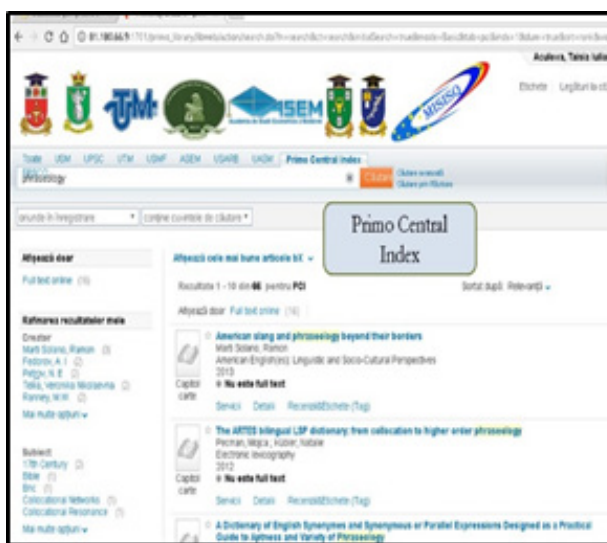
Aculova, Taisia Iulia

Etichete Legături ră

UTM

ASEM

MISISQ

Toate USM UPSC UTM USMF ASEM USARB UASM Primo Central Index

phraseology

Căutare

Căutare avansată
Căutare prin Răsfoire

oriunde în înregistrare ▾ conține cuvintele de căutare ▾

Primo Central Index

Afișează doar

Full text online (16)

Rafinarea rezultatelor mele

Creator
Martí Solano, Ramon (3)
Fedorov, A. I. (2)
Petrov, N. E. (2)
Telia, Veronika Nikolaevna (2)
Ronney, W.M. (2)
Mai multe opțiuni ▾

Subiect
17th Century (3)
Bible (1)
Bnc (1)
Collocational Networks (1)
Collocational Resonance (1)
Mai multe opțiuni ▾

Afișează cele mai bune articole bX ▾

Rezultatele 1 - 10 din 66 pentru PCI

Sortat după: Relevanță ▾

Afișează doar Full text online (16)

Capitol carte

American slang and phraseology beyond their borders
Martí Solano, Ramon
American English(es): Linguistic and Socio-Cultural Perspectives
2013
Nu este full text

Servicii Detalii Recenzii&Etichete (Tag)

Capitol carte

The ARTES bilingual LSP dictionary: from collocation to higher order phraseology
Pecman, Mojca ; Kübler, Natalie
Electronic lexicography
2012
Nu este full text

Servicii Detalii Recenzii&Etichete (Tag)

A Dictionary of English Synonymes and Synonymous or Parallel Expressions Designed as a Practical Guide to Aptness and Variety of Phraseology